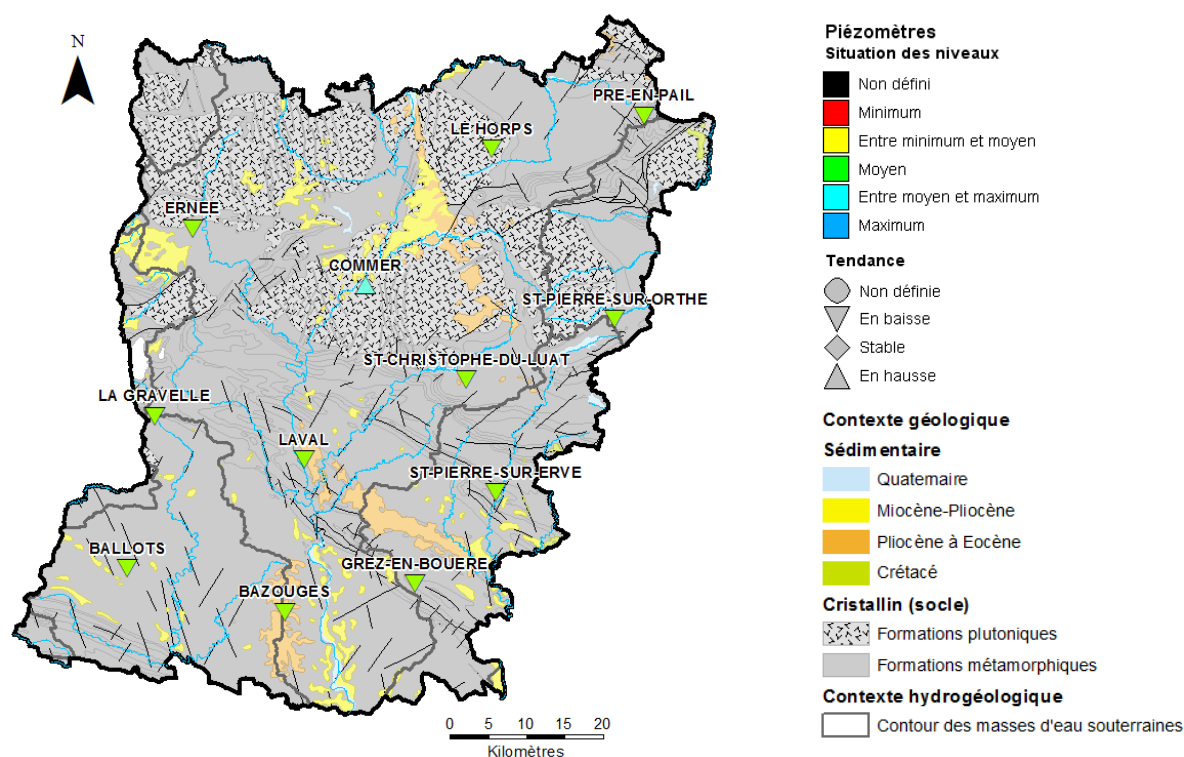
N

PRE-EN-PAIL
LE HORPS
ERNEE
COMMER
ST-PIERRE-SUR-ORTHE
ST-CHRISTOPHE-DU-LUAT
LA GRAVELLE
LAVAL
ST-PIERRE-SUR-ERVE
BALLOTS
GREZ-EN-BOUERE
BAZOUGES

0 5 10 15 20
Kilomètres

Piézomètres
Situation des niveaux
Non défini
Minimum
Entre minimum et moyen
Moyen
Entre moyen et maximum
Maximum

Tendance
Non définie
En baisse
Stable
En hausse

Contexte géologique
Sédimentaire
Quatemaire
Miocène-Pliocène
Pliocène à Eocène
Crétacé
Cristallin (socle)
Formations plutoniques
Formations métamorphiques
Contexte hydrogéologique
Contour des masses d'eau souterraines